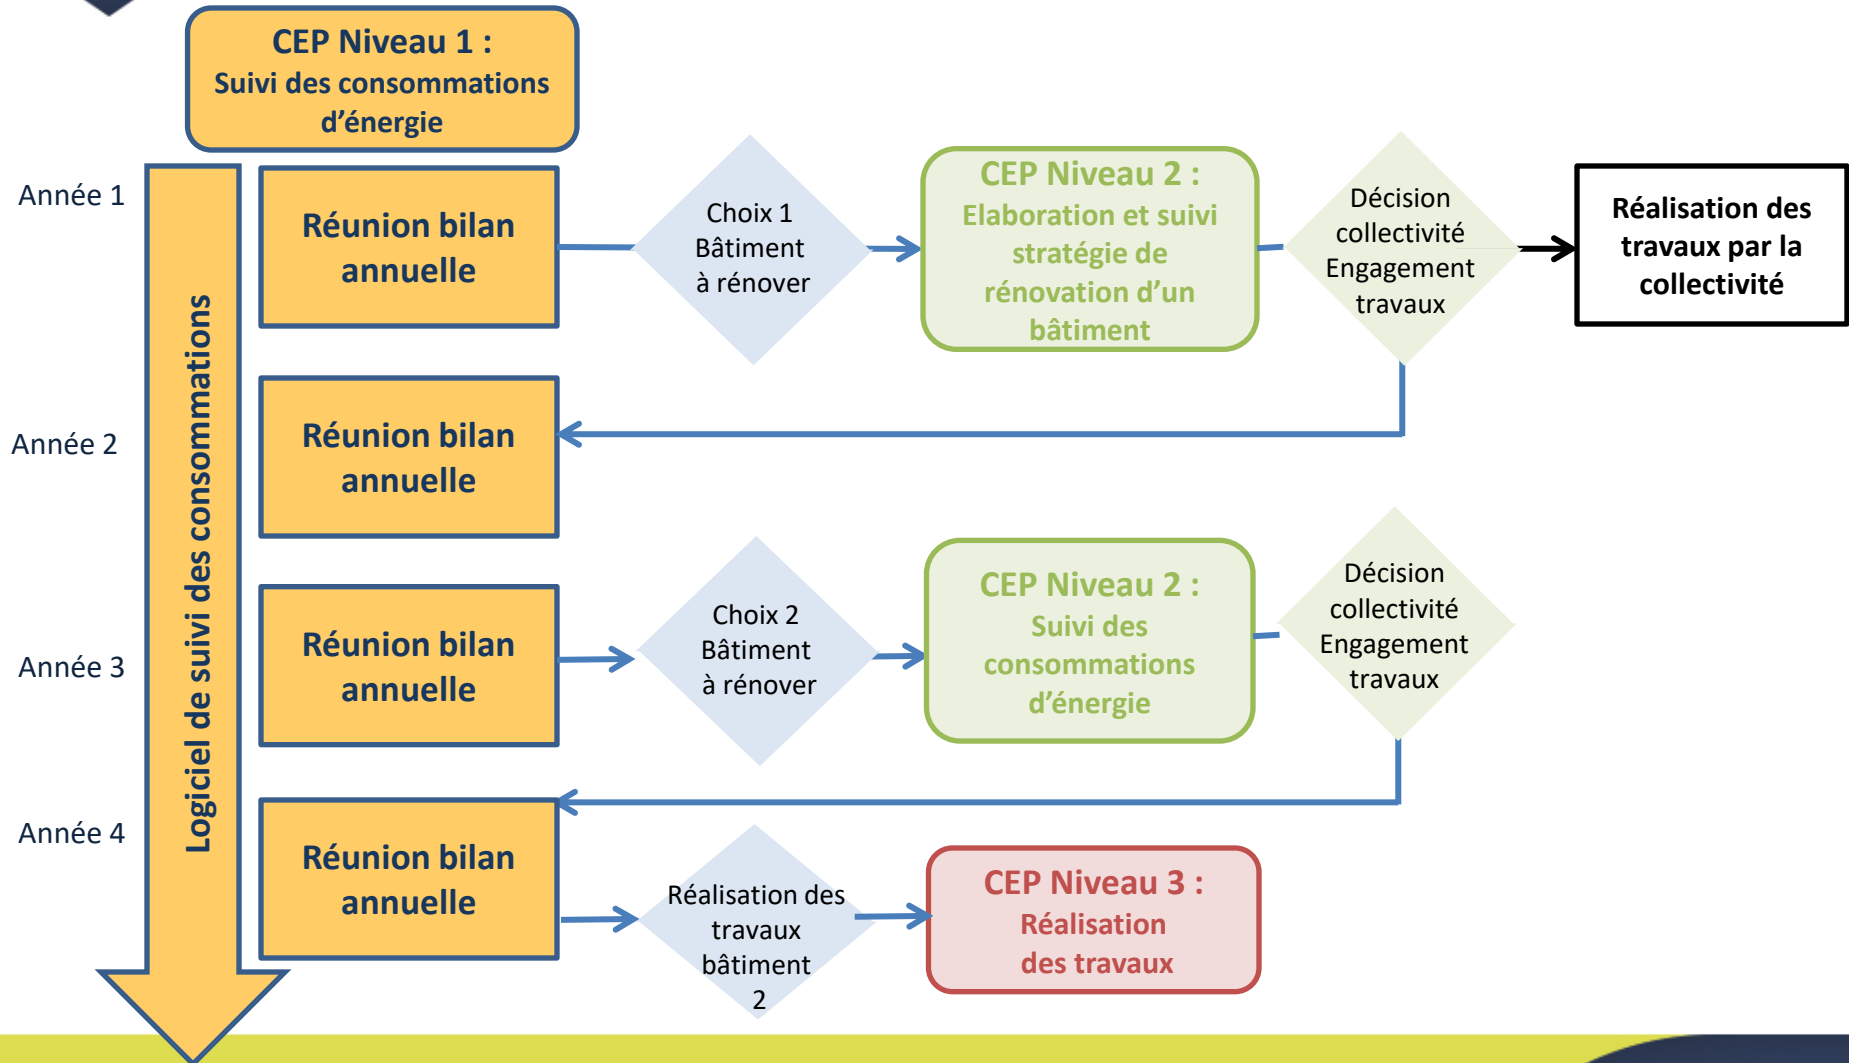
CEP Niveau 1 :
Suivi des consommations d'énergie

Logiciel de suivi des consommations

Année 1

Réunion bilan annuelle

Choix 1
Bâtiment
à rénover

CEP Niveau 2 :
Elaboration et suivi stratégie de rénovation d'un bâtiment

Décision collectivité
Engagement travaux

Réalisation des travaux par la collectivité

Année 2

Réunion bilan annuelle

Année 3

Réunion bilan annuelle

Choix 2
Bâtiment
à rénover

CEP Niveau 2 :
Suivi des consommations d'énergie

Décision collectivité
Engagement travaux

Année 4

Réunion bilan annuelle

Réalisation des travaux bâtiment 2

CEP Niveau 3 :
Réalisation des travaux